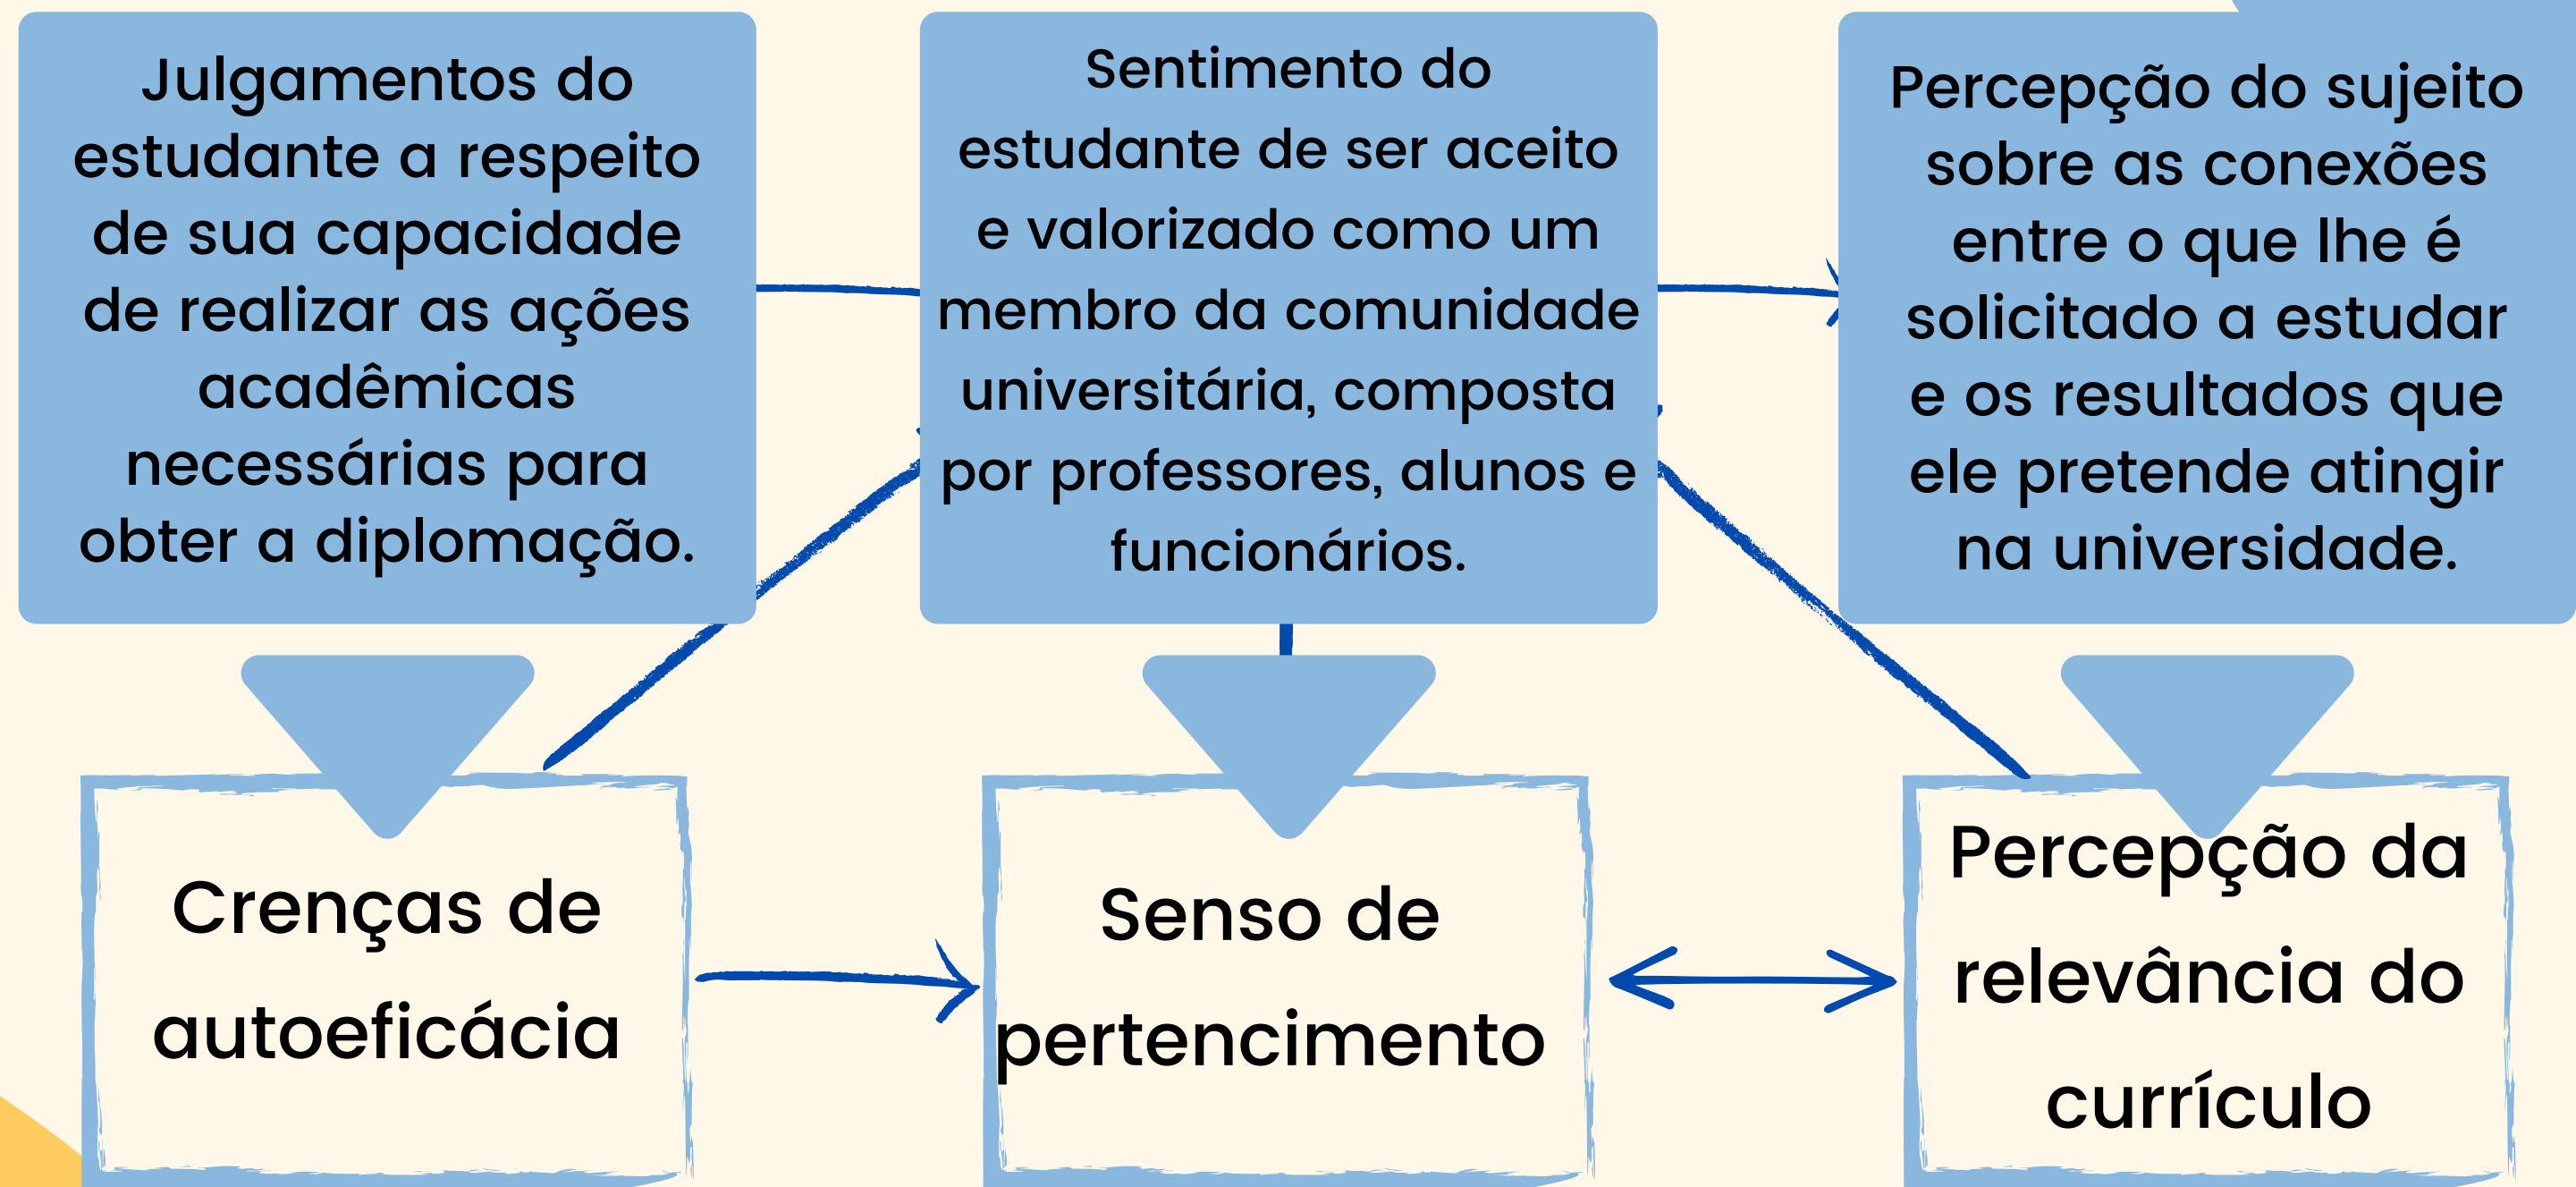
Julgamentos do estudante a respeito de sua capacidade de realizar as ações acadêmicas necessárias para obter a diplomação.

Sentimento do estudante de ser aceito e valorizado como um membro da comunidade universitária, composta por professores, alunos e funcionários.

Percepção do sujeito sobre as conexões entre o que lhe é solicitado a estudar e os resultados que ele pretende atingir na universidade.

Crenças de autoeficácia

Senso de pertencimento

Percepção da relevância do currículo